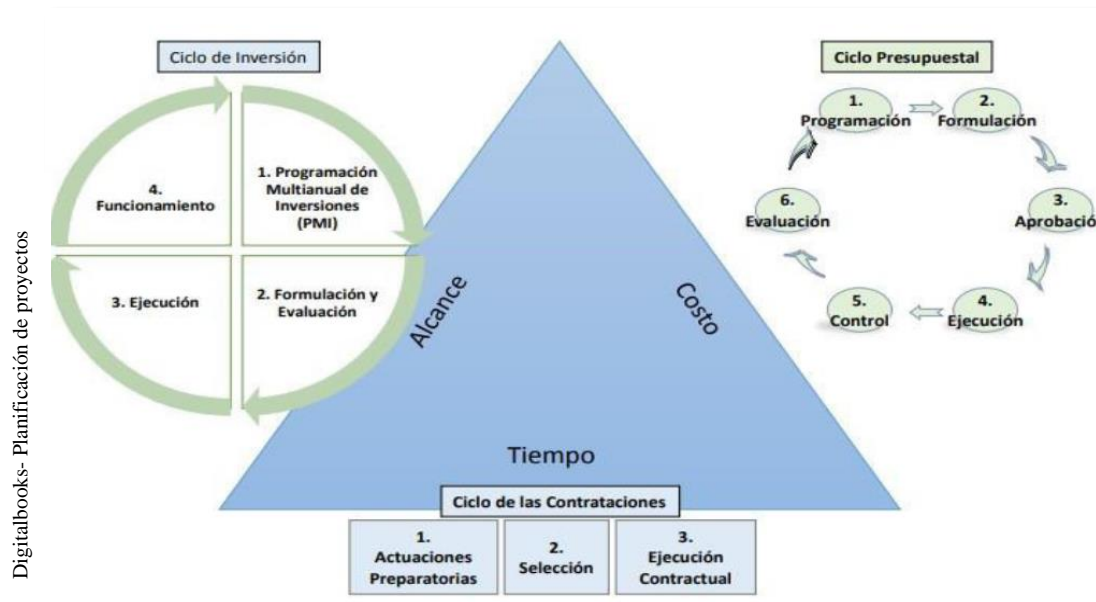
Digitalbooks- Planificación de proyectos

Ciclo de Inversión

4. Funcionamiento

1. Programación Multianual de Inversiones (PMI)

3. Ejecución

2. Formulación y Evaluación

Alcance

Costo

Tiempo

Ciclo Presupuestal

1. Programación

2. Formulación

3. Aprobació

4. Ejecución

5. Control

6. Evaluación

Ciclo de las Contrataciones

| 1. Actuaciones Preparatorias | 2. Selección | 3. Ejecución Contractual |
|---|---|---|